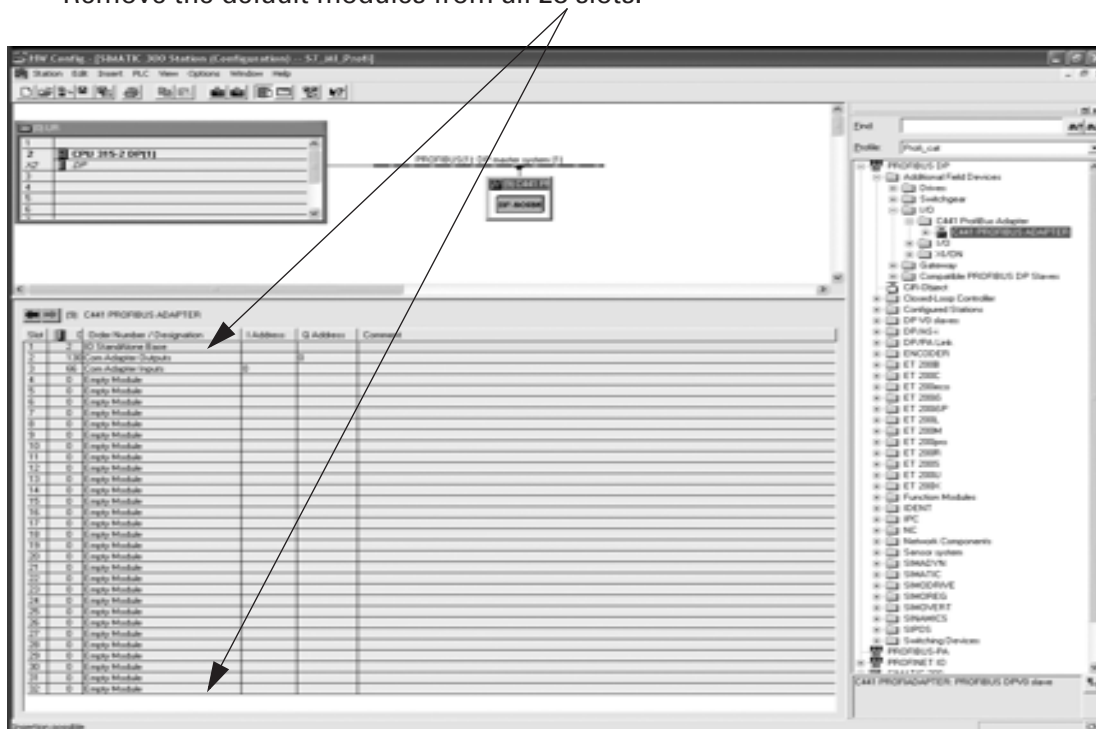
Remove the default modules from all 29 slots.

HW Config - [SIMATIC 300 Station (Configuration) -- S7_mit_Profi]

Station Edit Insert PLC View Options Window Help

(0) UR

| | |
|---|---|
| 1 | |
| 2 | CPU 315-2 DP(1) |
| X2 | DP |
| 3 | |
| 4 | |
| 5 | |
| 6 | |
| 7 | |

PROFIBUS(1): DP master system (1)

(9) C441 PI

DP-NORM

(9) C441 PROFIBUS ADAPTER

| Slot | | Order Number / Designation | I Address | Q Address | Comment |
|---|---|---|---|---|---|
| 1 | 2 | IO StandAlone Base | | | |
| 2 | 130 | Com-Adapter Outputs | | 0 | |
| 3 | 66 | Com-Adapter Inputs | 0 | | |
| 4 | 0 | Empty Module | | | |
| 5 | 0 | Empty Module | | | |
| 6 | 0 | Empty Module | | | |
| 7 | 0 | Empty Module | | | |
| 8 | 0 | Empty Module | | | |
| 9 | 0 | Empty Module | | | |
| 10 | 0 | Empty Module | | | |
| 11 | 0 | Empty Module | | | |
| 12 | 0 | Empty Module | | | |
| 13 | 0 | Empty Module | | | |
| 14 | 0 | Empty Module | | | |
| 15 | 0 | Empty Module | | | |
| 16 | 0 | Empty Module | | | |
| 17 | 0 | Empty Module | | | |
| 18 | 0 | Empty Module | | | |
| 19 | 0 | Empty Module | | | |
| 20 | 0 | Empty Module | | | |
| 21 | 0 | Empty Module | | | |
| 22 | 0 | Empty Module | | | |
| 23 | 0 | Empty Module | | | |
| 24 | 0 | Empty Module | | | |
| 25 | 0 | Empty Module | | | |
| 26 | 0 | Empty Module | | | |
| 27 | 0 | Empty Module | | | |
| 28 | 0 | Empty Module | | | |
| 29 | 0 | Empty Module | | | |
| 30 | 0 | Empty Module | | | |
| 31 | 0 | Empty Module | | | |
| 32 | 0 | Empty Module | | | |

Find:

Profile: Profi_cat

PROFIBUS DP
Additional Field Devices
Drives
Switchgear
I/O
C441 ProfiBus Adapter
C441 PROFIBUS ADAPTER
I/O
Ident
Gateway
Compatible PROFIBUS DP Slaves
CiR-Object
Closed-Loop Controller
Configured Stations
DP V0 slaves
DP/AS-i
DP/PA Link
ENCODER
ET 200B
ET 200C
ET 200eco
ET 200iS
ET 200iSP
ET 200L
ET 200M
ET 200pro
ET 200R
ET 200S
ET 200U
ET 200X
Function Modules
IDENT
IPC
NC
Network Components
Sensor system
SIMADYN
SIMATIC
SIMODRIVE
SIMOREG
SIMOVERT
SINAMICS
SIPOS
Switching Devices
PROFIBUS-PA
PROFINET IO
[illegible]

C441 PROFIADAPTER: PROFIBUS DPV0 slave

Insertion possible